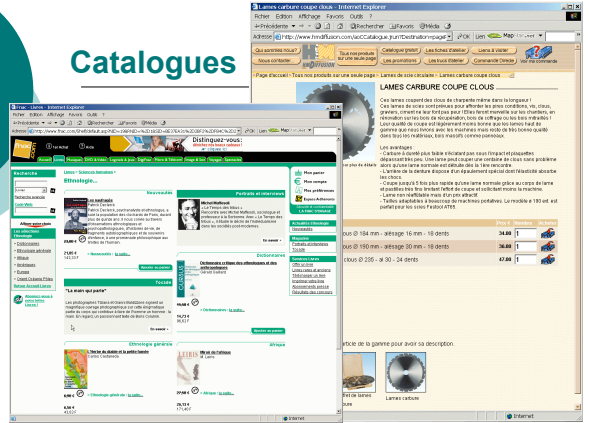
Catalogues

Lames carbure coupe clous - Internet Explorer

Fichier Edition Affichage Favoris Outils ?

Précédente Rechercher Favoris Média

Adresse http://www.hmdiffusion.com/asCatalogue.jsn?Destination=page

OK Liens

Qui sommes nous? Tous nos produits sur une seule page Catalogue général Les fiches d'atelier Liens & Visiter

Nous contacter Les promotions Le trucs d'atelier Commande Directe Voir ma commande

Page d'accueil > Tous nos produits sur une seule page > Lames de scie circulaire > Lames carbure coupe clous

LAMES CARBURE COUPE CLOUS

Ces lames coupent des clous de charpente même dans la longueur ! Ces lames de scies sont prévues pour affronter les pires conditions, vis, clous, graviers, ciment ne leur font pas peur ! Elles feront merveille sur les chantiers, en rénovation ou sur les bois de récupération, bois de coffrage ou les bois irrécupérables ! Leur qualité de coupe est légèrement moins bonne que les lames haut de gamme que nous livrons avec les machines mais reste de très bonne qualité dans tous les matériaux, bois massifs comme panneaux.

Les avantages :
- Carbure à duveté plus faible n'éclatant pas sous l'impact et plaquettes dépassant très peu. Une lame peut couper une centaine de clous sans problème alors qu'une lame normale est détruite dès le 1ère rencontre.
- L'arrière de la denture dispose d'un épaulement spécial dont l'élasticité absorbe les chocs.
- Coupe jusqu'à 5 fois plus rapide qu'une lame normale grâce au corps de lame et paroilles très fine limitant l'effort de coupe et sollicitant moins la machine.
- Lame non réaffûtable mais d'un prix attractif.
- Taillée adaptables à beaucoup de machines portatives. Le modèle ø 190 est parfait pour les scies Festool ATS5.

| | Prix € | Quantité | Achat |
|---|---|---|---|
| clous ø 184 mm - alésage 16 mm - 18 dents | 34.80 | 1 | |
| clous ø 190 mm - alésage 30 mm - 18 dents | 38.00 | 1 | |
| clous ø 235 - al 30 - 24 dents | 47.00 | 1 | |

article de la gamme pour avoir sa description.

Lames carbure

Internet

Fnac - Livres - Internet Explorer

Fichier Edition Affichage Favoris Outils ?

Précédente Rechercher Favoris Média

Adresse http://www.fnac.com/Shelf/default.asp

OK Liens

Distinguez-vous: Découvrez nos livres exclusifs!

Accueil Livre Musique DVD & Vidéo Logiciel & Jeux DigiFun Micro & Télécom Image & Son Voyage Spectacle

Recherche

Recherche avancée

Code Web

Affiner votre recherche Ethnologie

Les sélections Ethnologie
Dictionnaires
Ethnologie générale
Afrique
Amériques
Europe
Grand Orient
Moyen-Orient
Océanie
Accès au service

Livres > Sciences humaines >

Ethnologie...

Nouveautés

Les Nasîthéra
Patrick Declerck

21,00 €
Nouveauté - Ici cadeau

Autres nouveautés

Portraits et interviews

Michel Maffesoli
Le Temps des tribus

En savoir +

Dictionnaires

Dictionnaire critique des ethnologues et des anthropologues

En savoir +

Toscane

"La main qui parle"

Les photographes Tiziana et Gianni Baldizzone

En savoir +

Ethnologie générale

L'herbe du diable et la petite fumée
Carlos Castaneda

6,00 €

Autres livres

Afrique

Mémoire d'afrique
M. Leiris

17,00 €

Autres livres

Mon panier
Mon compte
Mes préférences
Espace Adhérents

Actualités Ethnologie
Nouveautés

Magazine
Portraits et interviews
Toscane

Services Livres
Offre en ligne
Livres rares et anciens
Statut vente en ligne
Imprimer votre livre
Abonnements presse
Résultats des concours

Internet